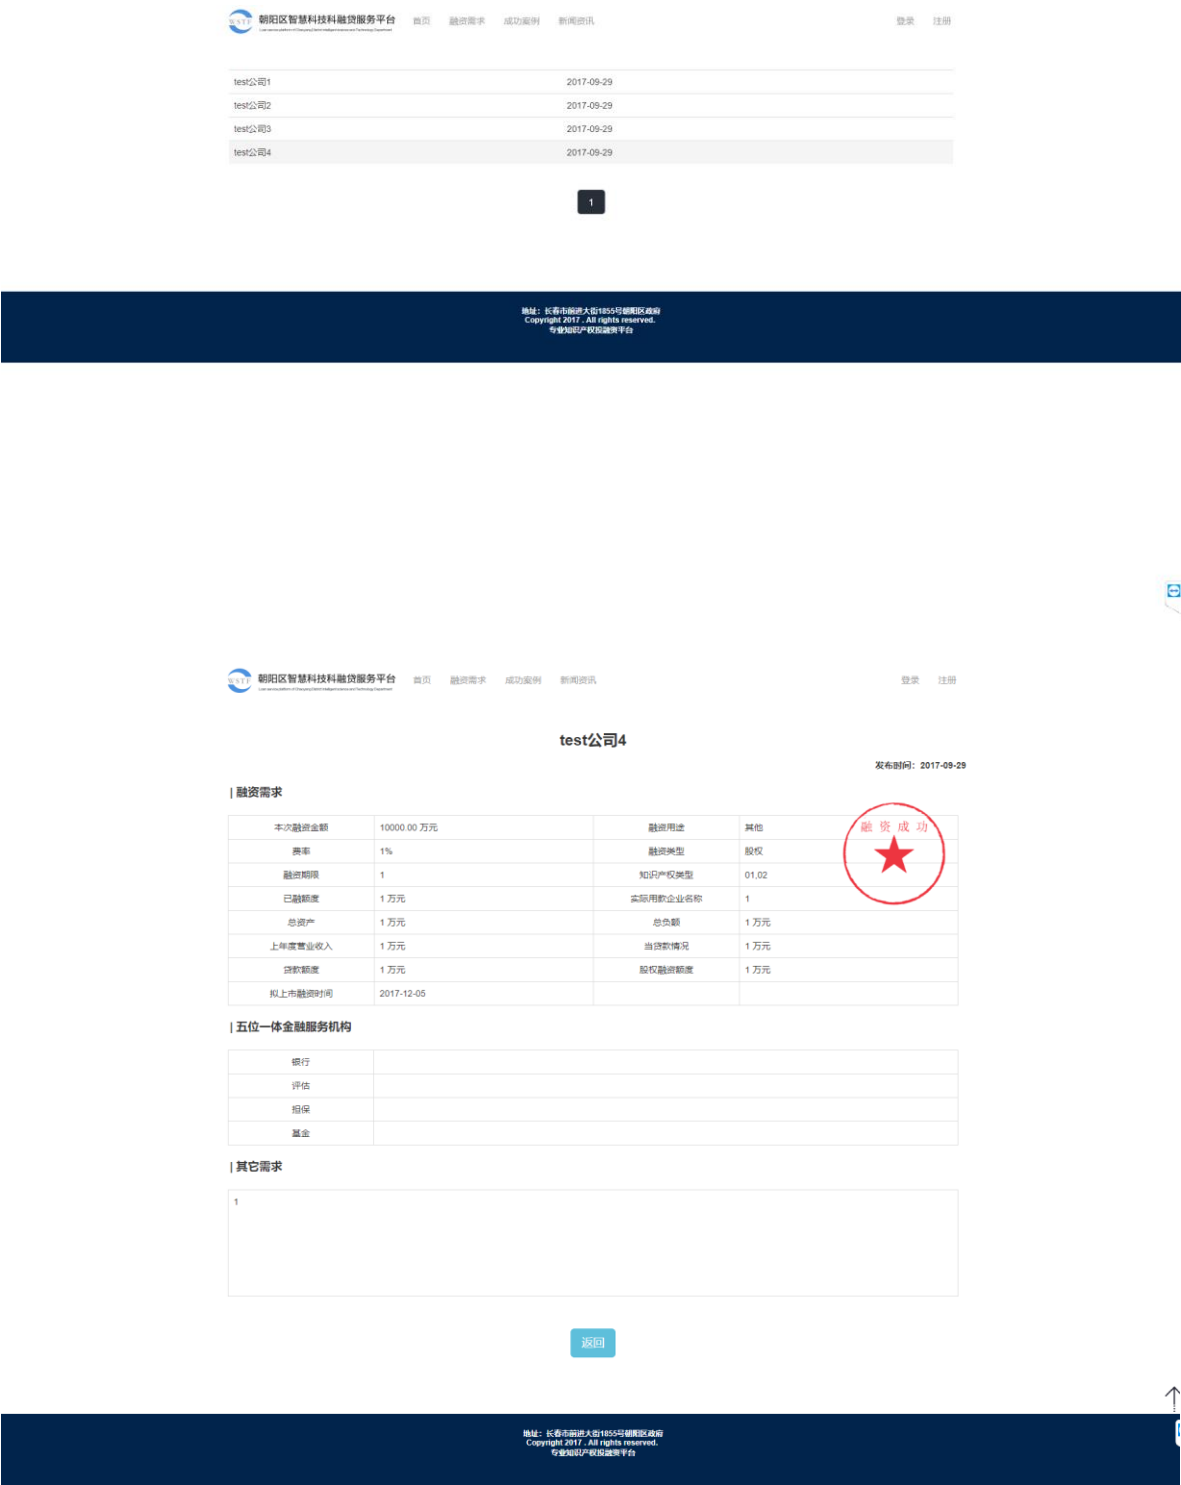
WSTF 朝阳区智慧科技科融贷服务平台 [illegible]

首页 融资需求 成功案例 新闻资讯 登录 注册

| | |
|---|---|
| test公司1 | 2017-09-29 |
| test公司2 | 2017-09-29 |
| test公司3 | 2017-09-29 |
| test公司4 | 2017-09-29 |

1

地址：长春市前进大街1855号朝阳区政府
Copyright 2017 . All rights reserved.
专业知识产权投融资平台

WSTF 朝阳区智慧科技科融贷服务平台 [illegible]

首页 融资需求 成功案例 新闻资讯 登录 注册

test公司4

发布时间：2017-09-29

| 融资需求

| | | | |
|---|---|---|---|
| 本次融资金额 | 10000.00 万元 | 融资用途 | 其他 |
| 费率 | 1% | 融资类型 | 股权 |
| 融资期限 | 1 | 知识产权类型 | 01,02 |
| 已融额度 | 1 万元 | 实际用款企业名称 | 1 |
| 总资产 | 1 万元 | 总负额 | 1 万元 |
| 上年度营业收入 | 1 万元 | 当贷款情况 | 1 万元 |
| 贷款额度 | 1 万元 | 股权融资额度 | 1 万元 |
| 拟上市融资时间 | 2017-12-05 | | |

融 资 成 功

| 五位一体金融服务机构

| | |
|---|---|
| 银行 | |
| 评估 | |
| 担保 | |
| 基金 | |

| 其它需求

1

返回

地址：长春市前进大街1855号朝阳区政府
Copyright 2017 . All rights reserved.
专业知识产权投融资平台